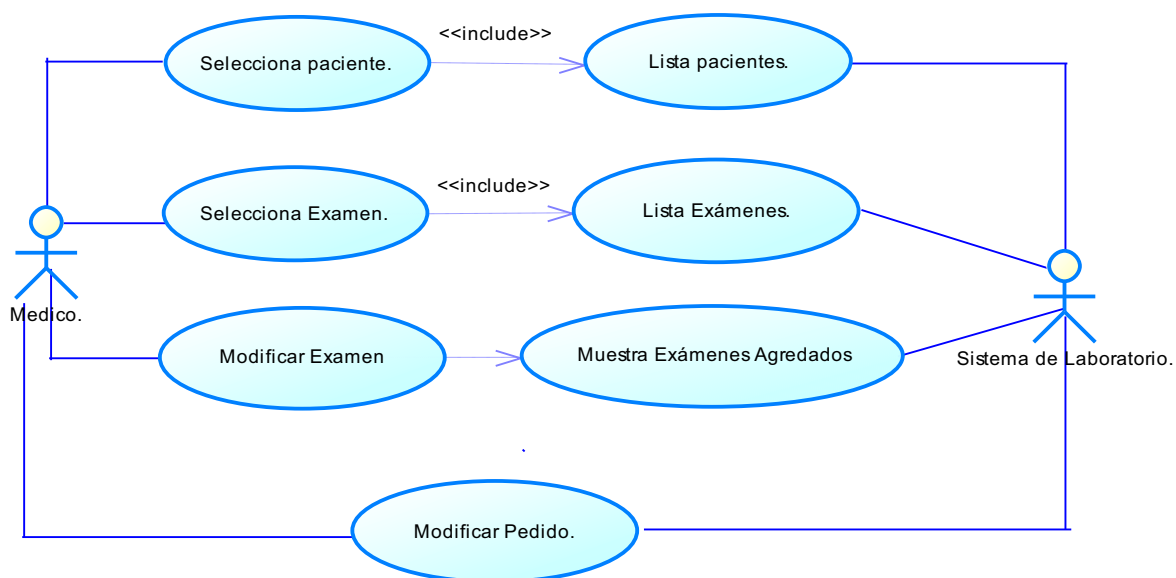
<<include>>

Selecciona paciente.

Lista pacientes.

<<include>>

Selecciona Examen.

Lista Exámenes.

Medico.

Modificar Examen

Muestra Exámenes Agredados

Sistema de Laboratorio.

Modificar Pedido.